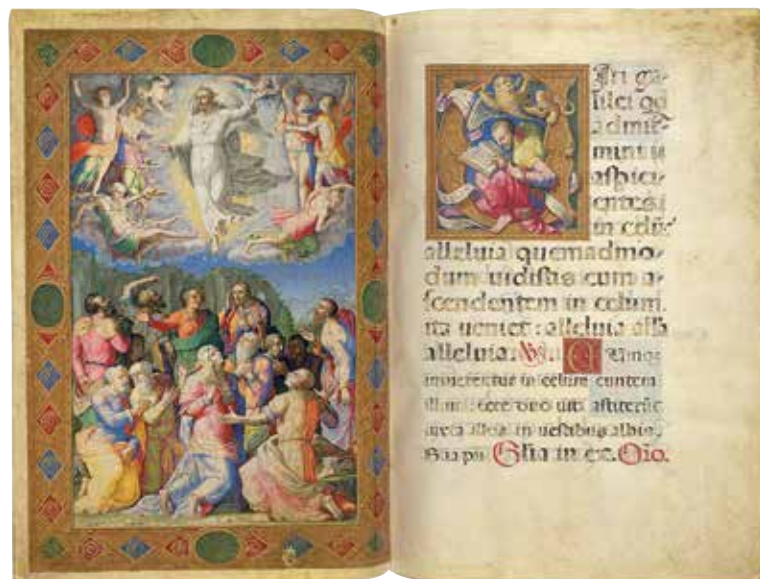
Iri galilei quid admiramini aspicientes in celū alleluia quemadmodum uidistis eum ascendentem in celum ita ueniet: alleluia alleluia alleluia. Vs. Cum intuerentur in celum euntem illum: ecce duo uiri astiterunt iuxta illos in uestibus albis. Ps. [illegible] Glia in ex. Oio.